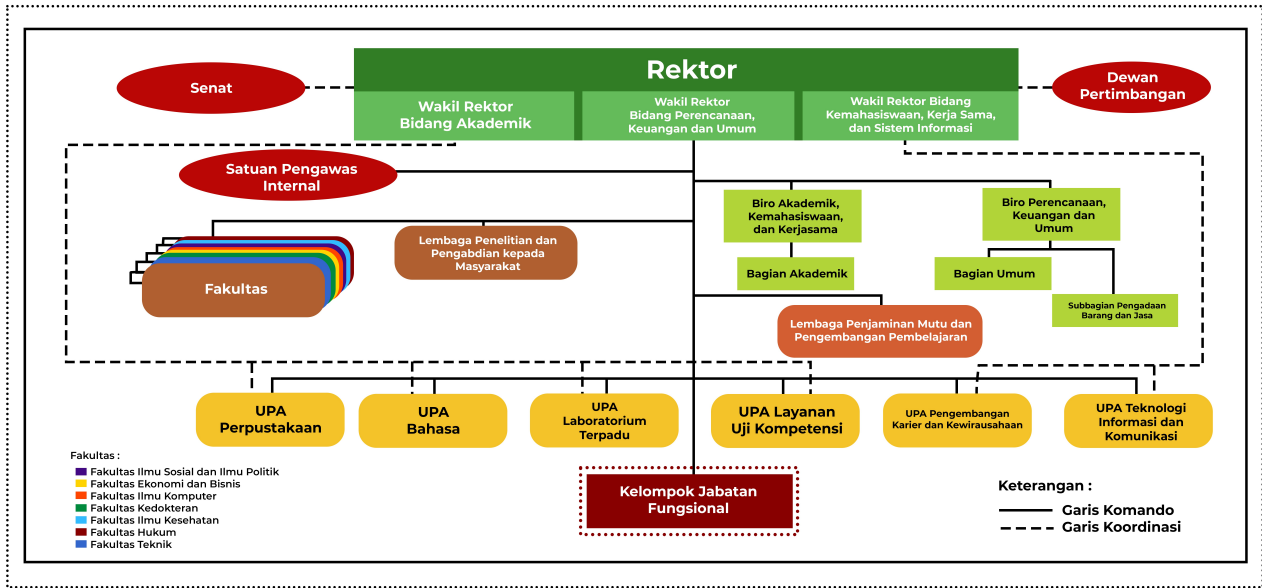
Rektor

Senat

Dewan Pertimbangan

Wakil Rektor Bidang Akademik

Wakil Rektor Bidang Perencanaan, Keuangan dan Umum

Wakil Rektor Bidang Kemahasiswaan, Kerja Sama, dan Sistem Informasi

Satuan Pengawas Internal

Biro Akademik, Kemahasiswaan, dan Kerjasama

Biro Perencanaan, Keuangan dan Umum

Lembaga Penelitian dan Pengabdian kepada Masyarakat

Fakultas

Bagian Akademik

Bagian Umum

Subbagian Pengadaan Barang dan Jasa

Lembaga Penjaminan Mutu dan Pengembangan Pembelajaran

UPA Perpustakaan

UPA Bahasa

UPA Laboratorium Terpadu

UPA Layanan Uji Kompetensi

UPA Pengembangan Karier dan Kewirausahaan

UPA Teknologi Informasi dan Komunikasi

Fakultas :
Fakultas Ilmu Sosial dan Ilmu Politik
Fakultas Ekonomi dan Bisnis
Fakultas Ilmu Komputer
Fakultas Kedokteran
Fakultas Ilmu Kesehatan
Fakultas Hukum
Fakultas Teknik

Kelompok Jabatan Fungsional

Keterangan :
Garis Komando
Garis Koordinasi